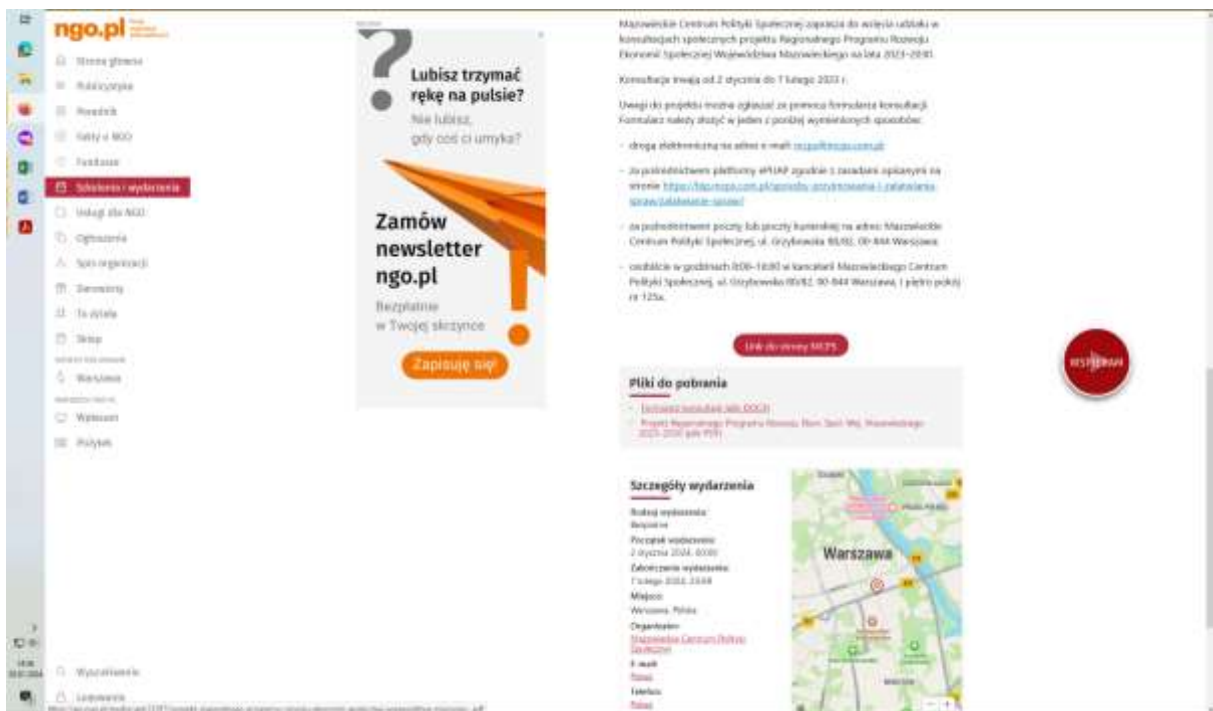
ngo.pl

Strona główna
Publicystyka
Poradnik
Fakty o NGO
Fundusze
Szkolenia i wydarzenia
Usługi dla NGO
Ogłoszenia
Spis organizacji
Darowizny
Ta strona
Sklep
Warszawa
Wyszukiwanie
Logowanie

Lubisz trzymać rękę na pulsie?
Nie lubisz, gdy coś ci umyka?
Zamów newsletter ngo.pl
Bezpłatnie w Twojej skrzynce
Zapisuję się!

Mazowieckie Centrum Polityki Społecznej zaprasza do wzięcia udziału w konsultacjach społecznych projektu Regionalnego Programu Rozwoju Ekonomii Społecznej Województwa Mazowieckiego na lata 2023–2030.

Konsultacje trwają od 2 stycznia do 7 lutego 2023 r.

Uwagi do projektu można zgłaszać za pomocą formularza konsultacji. Formularz należy złożyć w jeden z poniżej wymienionych sposobów:

- drogą elektroniczną na adres e-mail: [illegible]
- za pośrednictwem platformy ePUAP zgodnie z zasadami opisanymi na stronie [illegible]
- za pośrednictwem poczty lub poczty kurierskiej na adres: Mazowieckie Centrum Polityki Społecznej, ul. Grzybowska 80/82, 00-844 Warszawa
- osobiście w godzinach 8:00–16:00 w kancelarii Mazowieckiego Centrum Polityki Społecznej, ul. Grzybowska 80/82, 00-844 Warszawa, I piętro pokój nr 125a.

Link do strony MCPS

Pliki do pobrania
Formularz konsultacji (plik DOCX)
Projekt Regionalnego Programu Rozwoju Ekon. Społ. Woj. Mazowieckiego 2023-2030 (plik PDF)

Szczegóły wydarzenia
Rodzaj wydarzenia:
Bezpłatne
Początek wydarzenia:
2 stycznia 2024, 00:00
Zakończenie wydarzenia:
7 lutego 2024, 23:59
Miejsce:
Warszawa, Polska
Organizator:
Mazowieckie Centrum Polityki Społecznej
E-mail:
Pokaż
Telefon:
Pokaż

Warszawa